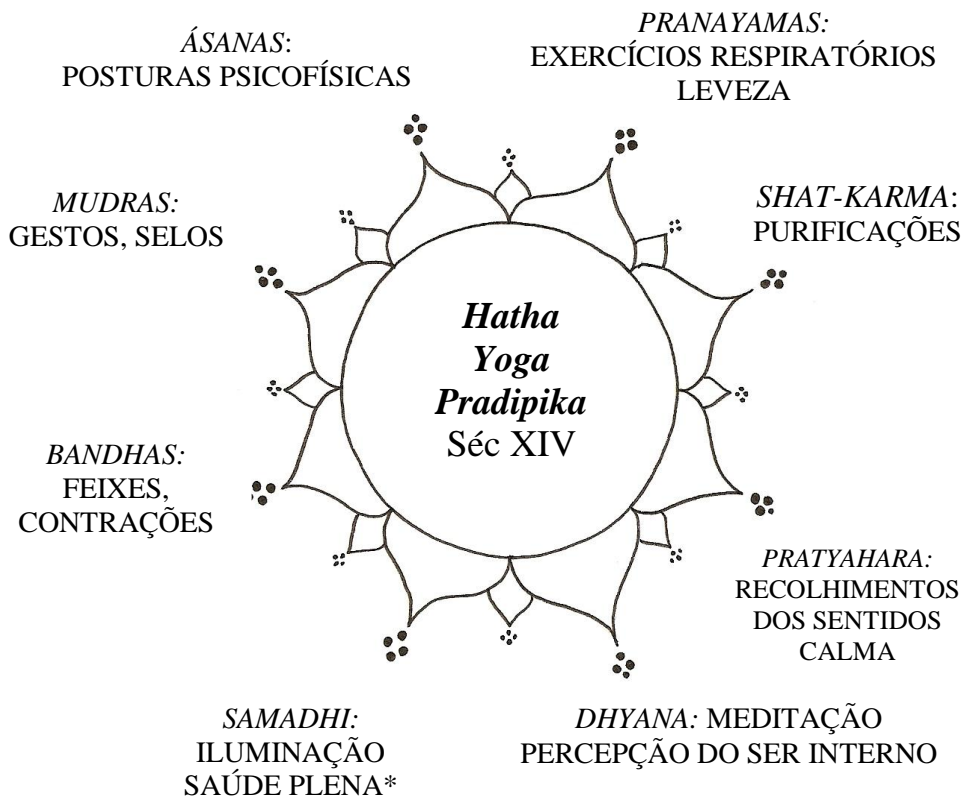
*ÁSANAS*:
POSTURAS PSICOFÍSICAS

*PRANAYAMAS:*
EXERCÍCIOS RESPIRATÓRIOS
LEVEZA

*MUDRAS:*
GESTOS, SELOS

*SHAT-KARMA*:
PURIFICAÇÕES

***Hatha Yoga Pradipika***
Séc XIV

*BANDHAS:*
FEIXES,
CONTRAÇÕES

*PRATYAHARA:*
RECOLHIMENTOS
DOS SENTIDOS
CALMA

*SAMADHI:*
ILUMINAÇÃO
SAÚDE PLENA*

*DHYANA:* MEDITAÇÃO
PERCEPÇÃO DO SER INTERNO